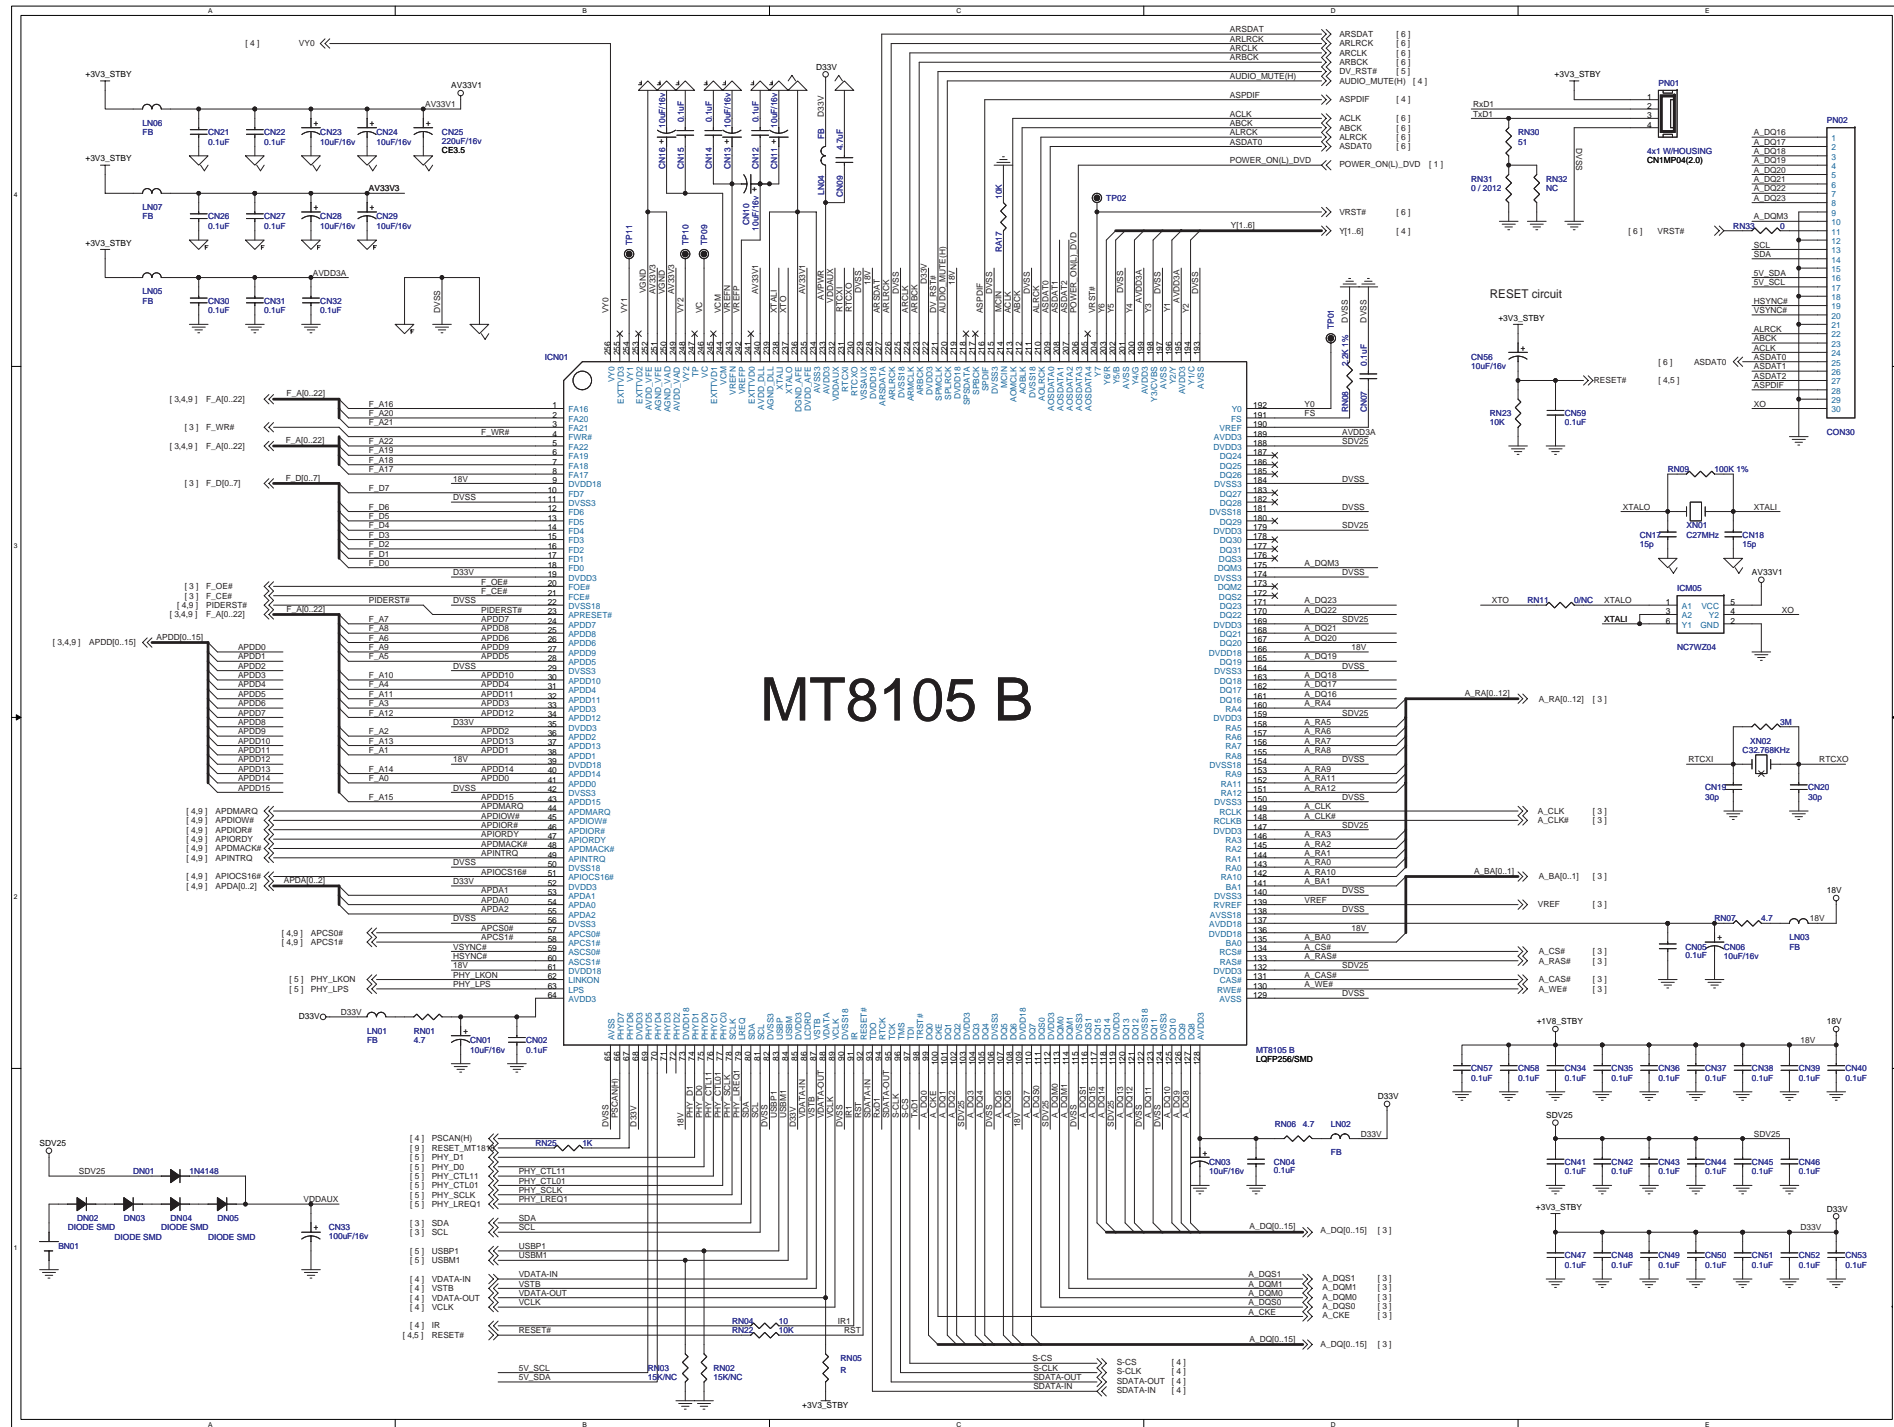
MT8105 B

ICN01

MT8105 B
LQFP256/SMD

+3V3_STBY
LN06 FB
CN21 0.1uF
CN22 0.1uF
CN23 10uF/16v
CN24 10uF/16v
CN25 220uF/16v CE3.5
AV33V1

+3V3_STBY
LN07 FB
CN26 0.1uF
CN27 0.1uF
CN28 10uF/16v
CN29 10uF/16v
AV33V3

+3V3_STBY
LN05 FB
CN30 0.1uF
CN31 0.1uF
CN32 0.1uF
AVDD3A

DVSS

[4] VY0

D33V

TP11 TP10 TP09
CN16 10uF/16v
CN15 0.1uF
CN14 0.1uF
CN13 10uF/16v
CN12 0.1uF
CN11 10uF/16v
CN10 10uF/16v
LN04 FB
CN09 4.7uF

ARSDAT [6]
ARLRCK [6]
ARCLK [6]
ARBCK [6]
DV_RST# [5]
AUDIO_MUTE(H) [4]
ASPDIF [4]
ACLK [6]
ABCK [6]
ALRCK [6]
ASDAT0 [6]
POWER_ON(L)_DVD [1]
TP02
VRST# [6]
Y[1..6] [4]
RA17 10K

TP01
RN08 2.2K 1%
CN07 0.1uF

+3V3_STBY
PN01
RxD1
TxD1
RN30 51
RN31 0 / 2012
RN32 NC
4x1 W/HOUSING
CN1MP04(2.0)
DVSS

PN02
A_DQ16 A_DQ17 A_DQ18 A_DQ19 A_DQ20 A_DQ21 A_DQ22 A_DQ23
A_DQM3
[6] VRST# RN33 0
SCL SDA
5V_SDA 5V_SCL
HSYNC# VSYNC#
ALRCK ABCK ACLK ASDAT0 ASDAT1 ASDAT2 ASPDIF
XO
CON30

RESET circuit
+3V3_STBY
CN56 10uF/16v
RESET# [4,5]
RN23 10K
CN59 0.1uF
[6] ASDAT0

RN09 100K 1%
XTALO XTALI
XN01 C27MHz
CN17 15p
CN18 15p

ICM05
AV33V1
XTO RN11 0/NC XTALO
A1 VCC A2 Y2 Y1 GND
XTALI
XO
NC7WZ04

A_RA[0..12] [3]
XN02 C32.768KHz 3M
RTCXI RTCXO
CN19 30p
CN20 30p
A_CLK [3]
A_CLK# [3]
A_BA[0..1] [3]
VREF [3]
18V
RN07 4.7
LN03 FB
CN05 0.1uF
CN06 10uF/16v
A_CS# [3]
A_RAS# [3]
A_CAS# [3]
A_WE# [3]

+1V8_STBY 18V
CN57 CN58 CN34 CN35 CN36 CN37 CN38 CN39 CN40 0.1uF
SDV25
CN41 CN42 CN43 CN44 CN45 CN46 0.1uF
+3V3_STBY D33V
CN47 CN48 CN49 CN50 CN51 CN52 CN53 0.1uF

[3,4,9] F_A[0..22]
[3] F_WR#
[3,4,9] F_A[0..22]
[3] F_D[0..7]
[3] F_OE#
[3] F_CE#
[4,9] PIDERST#
[3,4,9] F_A[0..22]
[3,4,9] APDD[0..15]
APDD0 APDD1 APDD2 APDD3 APDD4 APDD5 APDD6 APDD7 APDD8 APDD9 APDD10 APDD11 APDD12 APDD13 APDD14 APDD15
[4,9] APDMARQ
[4,9] APDIOW#
[4,9] APDIOR#
[4,9] APIORDY
[4,9] APDMACK#
[4,9] APINTRQ
[4,9] APIOCS16#
[4,9] APDA[0..2]
[4,9] APCS0#
[4,9] APCS1#
[5] PHY_LKON
[5] PHY_LPS

D33V
LN01 FB
RN01 4.7
CN01 10uF/16v
CN02 0.1uF

SDV25
DN01 1N4148
DN02 DIODE SMD
DN03 DIODE SMD
DN04 DIODE SMD
DN05 DIODE SMD
BN01
VDDAUX
CN33 100uF/16v

[4] PSCAN(H)
[9] RESET_MT1819
[5] PHY_D1
[5] PHY_D0
[5] PHY_CTL11
[5] PHY_CTL01
[5] PHY_SCLK
[5] PHY_LREQ1
[3] SDA
[3] SCL
[5] USBP1
[5] USBM1
[4] VDATA-IN
[4] VSTB
[4] VDATA-OUT
[4] VCLK
[4] IR
[4,5] RESET#
RN25 1K
RN04 10
RN22 10K
5V_SCL
5V_SDA
RN03 15K/NC
RN02 15K/NC
RN05 R
+3V3_STBY

RN06 4.7
LN02 FB
D33V
CN03 10uF/16v
CN04 0.1uF
A_DQ[0..15] [3]
A_DQS1 [3]
A_DQM1 [3]
A_DQM0 [3]
A_DQS0 [3]
A_CKE [3]
A_DQ[0..15] [3]
S-CS [4]
S-CLK [4]
SDATA-OUT [4]
SDATA-IN [4]